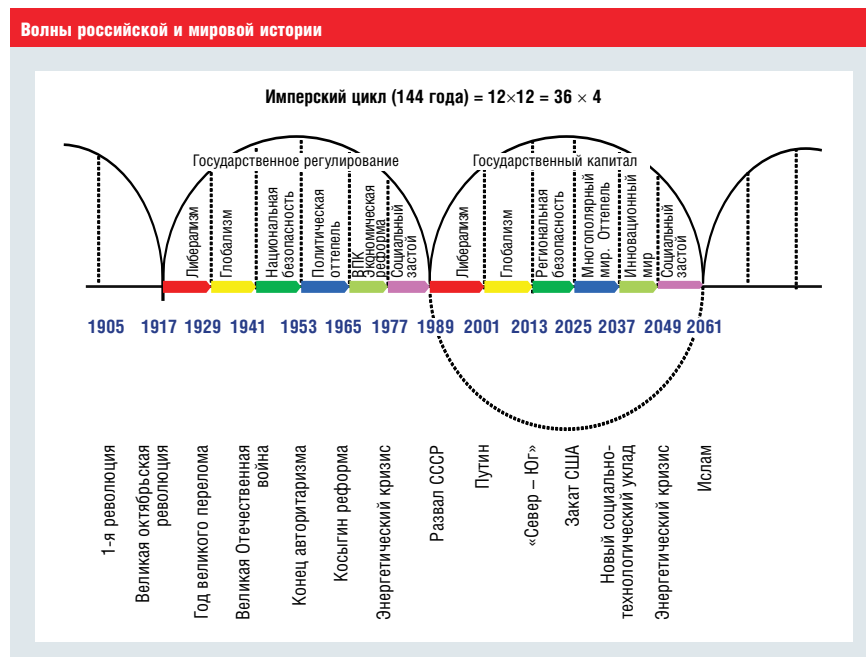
Волны российской и мировой истории

Имперский цикл (144 года) = 12×12 = 36 × 4

Государственное регулирование

Государственный капитал

Либерализм

Глобализм

Национальная безопасность

Политическая оттепель

ВПК Экономическая реформа

Социальный застой

Либерализм

Глобализм

Региональная безопасность

Многополярный мир. Оттепель

Инновационный мир

Социальный застой

1905 1917 1929 1941 1953 1965 1977 1989 2001 2013 2025 2037 2049 2061

1-я революция

Великая октябрьская революция

Год великого перелома

Великая Отечественная война

Конец авторитаризма

Косыгин реформа

Энергетический кризис

Развал СССР

Путин

«Север – Юг»

Закат США

Новый социально-технологический уклад

Энергетический кризис

Ислам